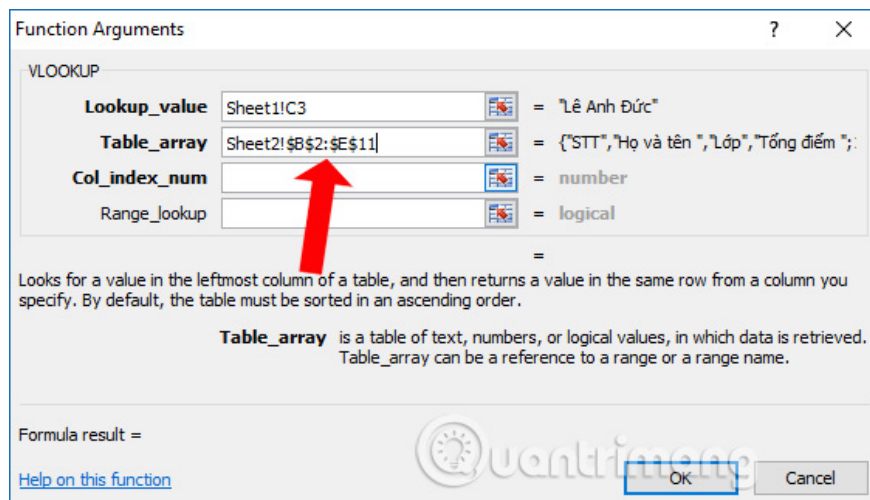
Function Arguments ? ×

VLOOKUP

Lookup_value Sheet1!C3 = "Lê Anh Đức"

Table_array Sheet2!$B$2:$E$11 = {"STT","Họ và tên ","Lớp","Tổng điểm ";

Col_index_num = number

Range_lookup = logical

=

Looks for a value in the leftmost column of a table, and then returns a value in the same row from a column you specify. By default, the table must be sorted in an ascending order.

Table_array is a table of text, numbers, or logical values, in which data is retrieved. Table_array can be a reference to a range or a range name.

Formula result =

Help on this function

Quantrimang

OK Cancel